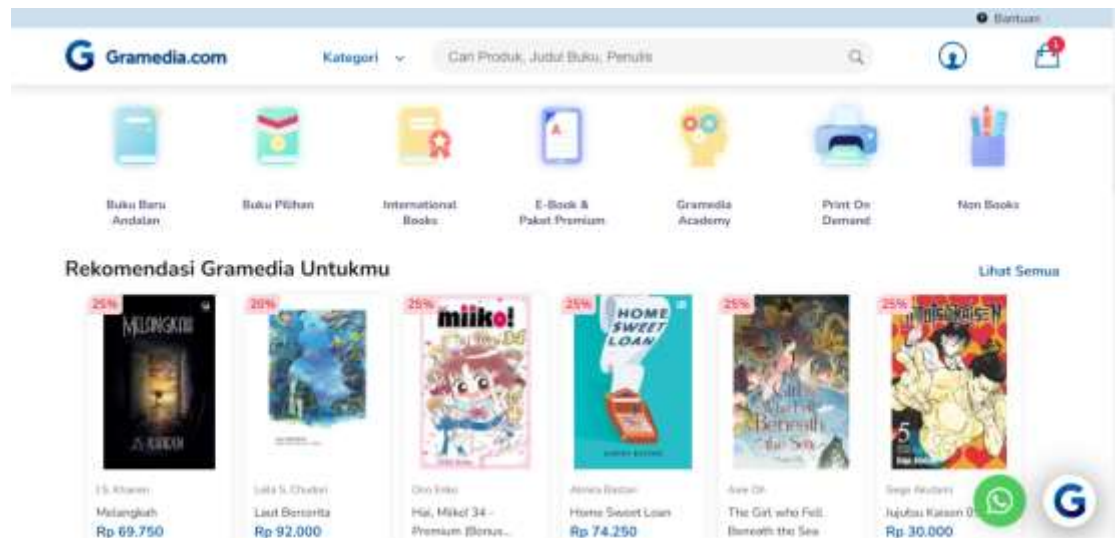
Bantuan

Gramedia.com

Kategori

Cari Produk, Judul Buku, Penulis

1

Buku Baru Andalan

Buku Pilihan

International Books

E-Book & Paket Premium

Gramedia Academy

Print On Demand

Non Books

Rekomendasi Gramedia Untukmu

Lihat Semua

25%
MELANGKAH
J.S. KHAIREN
J.S. Khairen
Melangkah
Rp 69.750

20%
Leila S. Chudori
Laut Bercerita
Rp 92.000

25%
miiko!
Ono Eriko
Hai, Miiko! 34 - Premium (Bonus...

25%
HOME SWEET LOAN
Almira Bastari
Home Sweet Loan
Rp 74.250

25%
The Girl who Fell Beneath the Sea
Axie Oh
The Girl who Fell Beneath the Sea

25%
JUJUTSU KAISEN
5
Gege Akutami
Jujutsu Kaisen 0
Rp 30.000

G